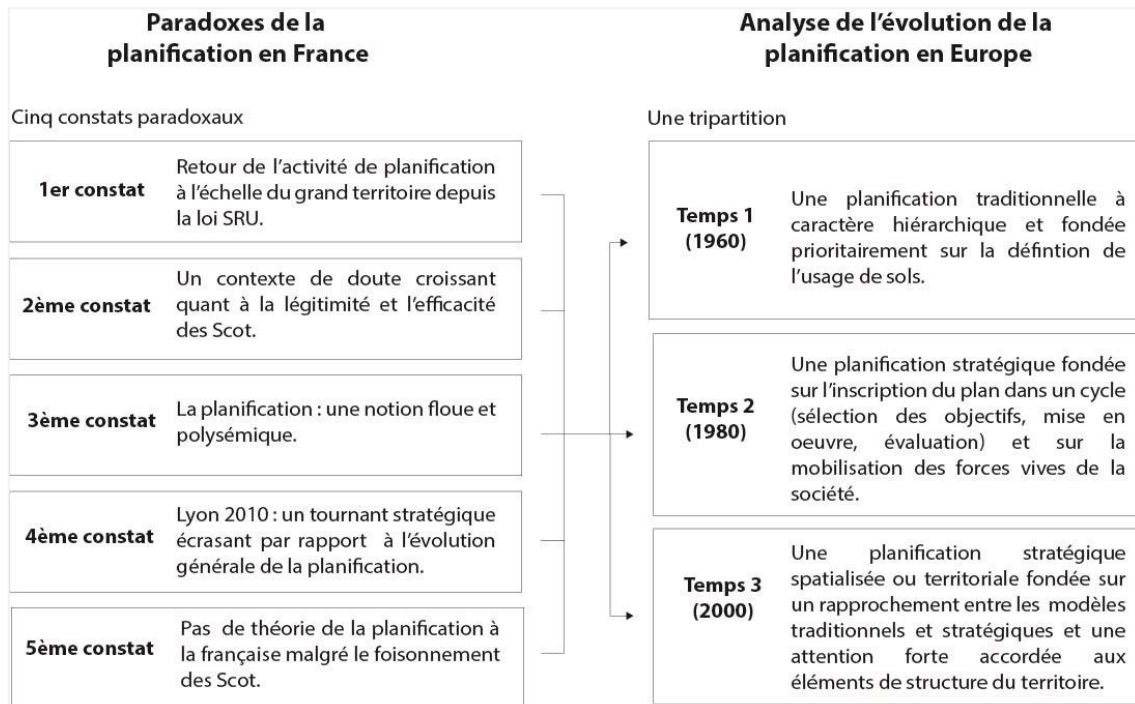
Paradoxes de la planification en France

Cinq constats paradoxaux

| | |
|---|---|
| 1er constat | Retour de l'activité de planification à l'échelle du grand territoire depuis la loi SRU. |
| 2ème constat | Un contexte de doute croissant quant à la légitimité et l'efficacité des Scot. |
| 3ème constat | La planification : une notion floue et polysémique. |
| 4ème constat | Lyon 2010 : un tournant stratégique écrasant par rapport à l'évolution générale de la planification. |
| 5ème constat | Pas de théorie de la planification à la française malgré le foisonnement des Scot. |

Analyse de l'évolution de la planification en Europe

Une tripartition

| | |
|---|---|
| Temps 1 (1960) | Une planification traditionnelle à caractère hiérarchique et fondée prioritairement sur la défintion de l'usage de sols. |
| Temps 2 (1980) | Une planification stratégique fondée sur l'inscription du plan dans un cycle (sélection des objectifs, mise en oeuvre, évaluation) et sur la mobilisation des forces vives de la société. |
| Temps 3 (2000) | Une planification stratégique spatialisée ou territoriale fondée sur un rapprochement entre les modèles traditionnels et stratégiques et une attention forte accordée aux éléments de structure du territoire. |